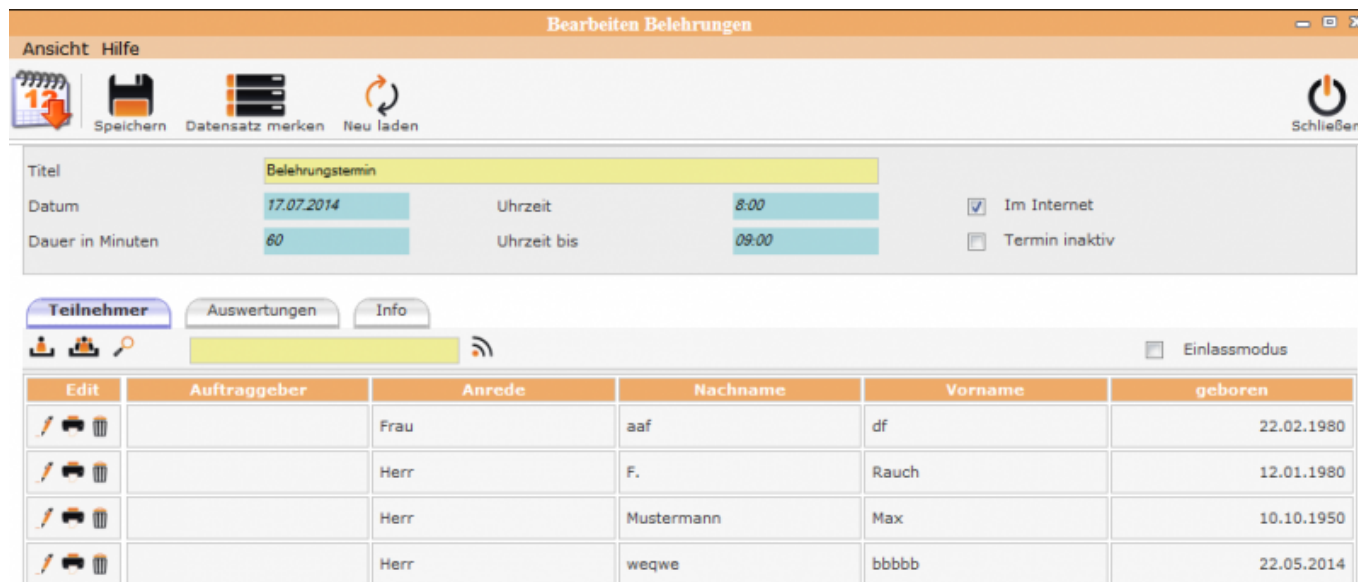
Bearbeiten Belehrungen

Ansicht Hilfe

12

Speichern Datensatz merken Neu laden

Schließen

Titel Belehrungstermin

Datum 17.07.2014 Uhrzeit 8:00 Im Internet

Dauer in Minuten 60 Uhrzeit bis 09:00 Termin inaktiv

Teilnehmer Auswertungen Info

Einlassmodus

| Edit | Auftraggeber | Anrede | Nachname | Vorname | geboren |
|---|---|---|---|---|---|
| | | Frau | aaf | df | 22.02.1980 |
| | | Herr | F. | Rauch | 12.01.1980 |
| | | Herr | Mustermann | Max | 10.10.1950 |
| | | Herr | weqwe | bbbbb | 22.05.2014 |